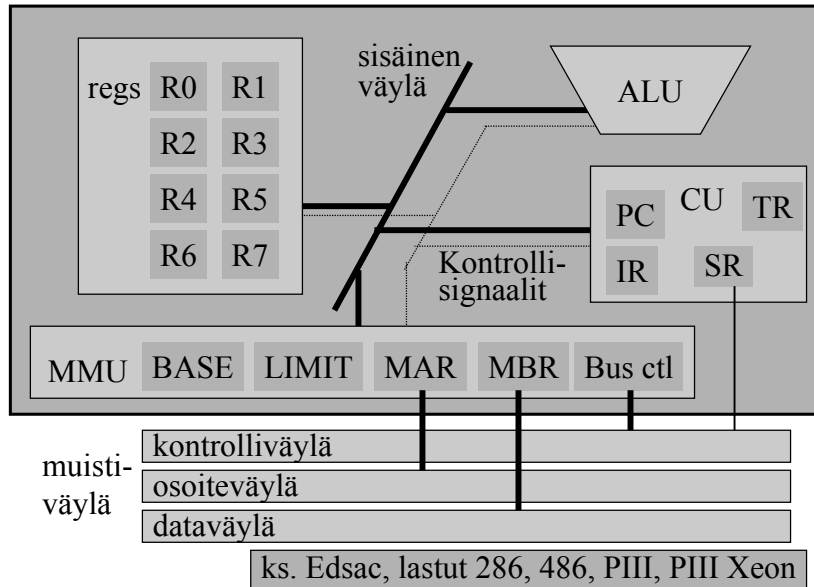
regs R0 R1
R2 R3
R4 R5
R6 R7

sisäinen väylä

ALU

CU
PC
TR
IR
SR

Kontrollisignaalit

MMU BASE LIMIT MAR MBR Bus ctl

muistiväylä
kontrolliväylä
osoiteväylä
dataväylä

ks. Edsac, lastut 286, 486, PIII, PIII Xeon